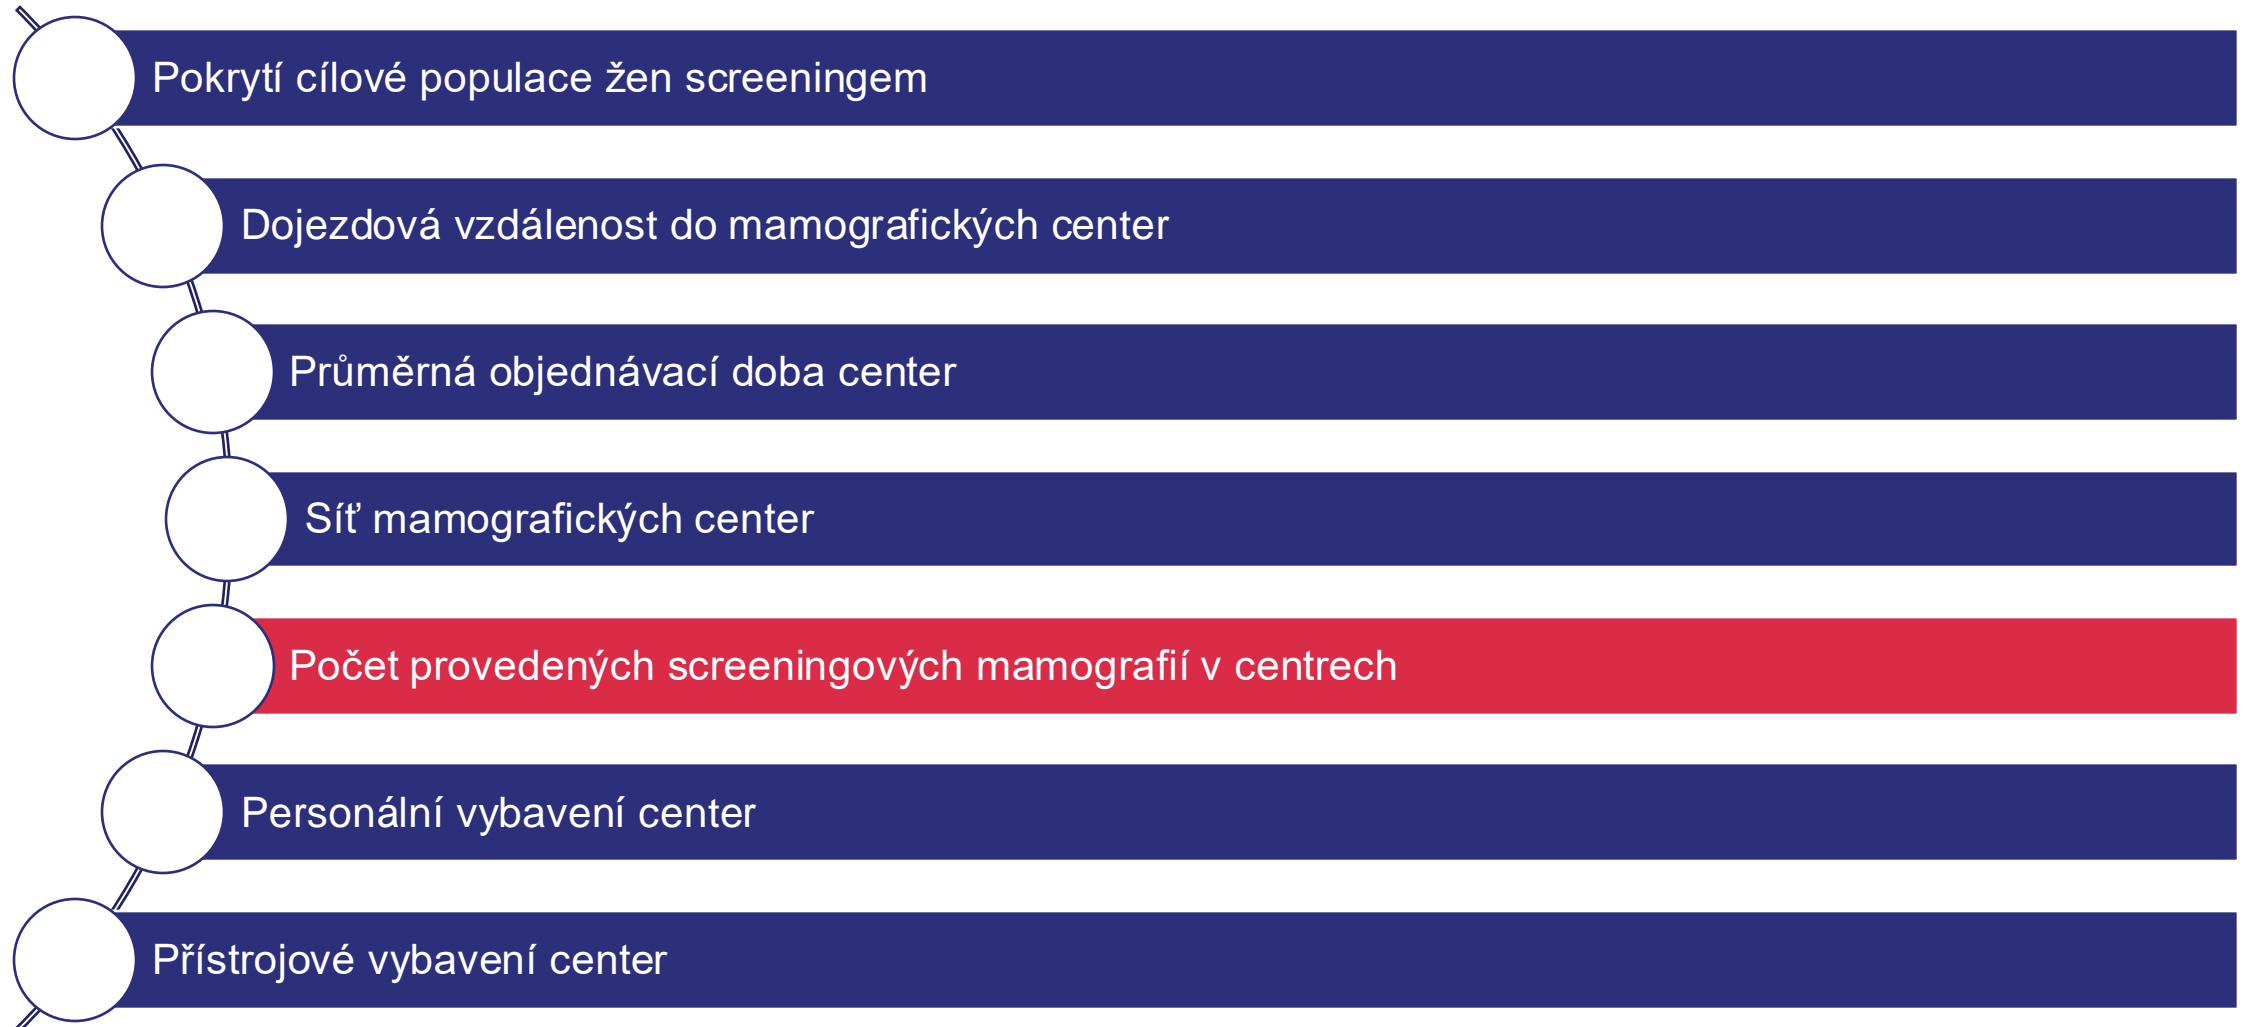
Pokrytí cílové populace žen screeningem

Dojezdová vzdálenost do mamografických center

Průměrná objednávací doba center

Síť mamografických center

Počet provedených screeningových mamografií v centrech

Personální vybavení center

Přístrojové vybavení center